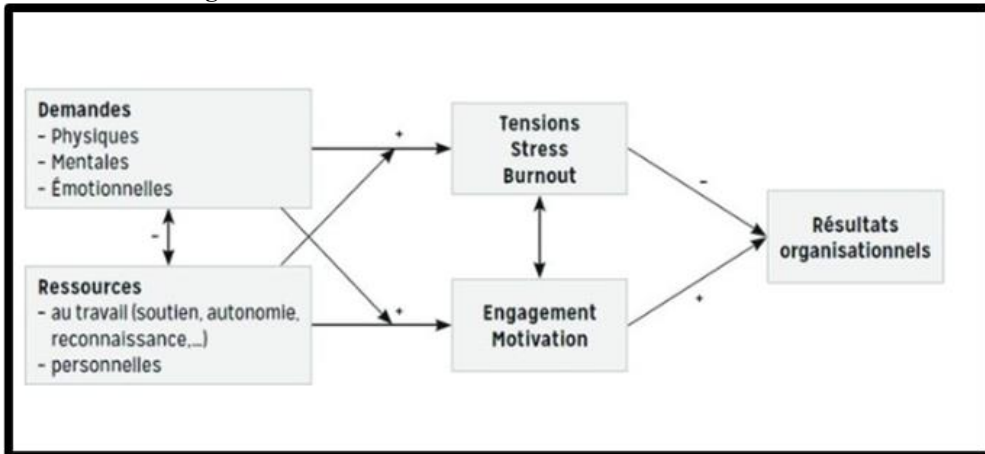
Demandes
- Physiques
- Mentales
- Émotionnelles

-

Ressources
- au travail (soutien, autonomie, reconnaissance,...)
- personnelles

+

+

Tensions
Stress
Burnout

Engagement
Motivation

-

+

Résultats organisationnels